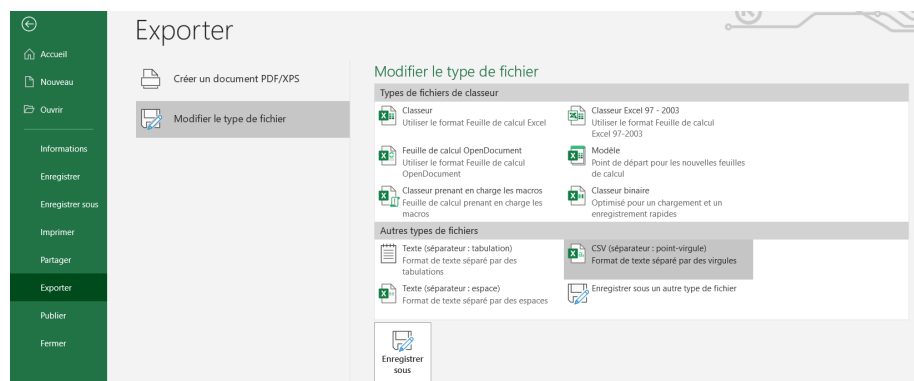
Accueil

Nouveau

Ouvrir

Informations

Enregistrer

Enregistrer sous

Imprimer

Partager

Exporter

Publier

Fermer

Exporter

Créer un document PDF/XPS

Modifier le type de fichier

Modifier le type de fichier

Types de fichiers de classeur

Classeur
Utiliser le format Feuille de calcul Excel

Classeur Excel 97 - 2003
Utiliser le format Feuille de calcul Excel 97-2003

Feuille de calcul OpenDocument
Utiliser le format Feuille de calcul OpenDocument

Modèle
Point de départ pour les nouvelles feuilles de calcul

Classeur prenant en charge les macros
Feuille de calcul prenant en charge les macros

Classeur binaire
Optimisé pour un chargement et un enregistrement rapides

Autres types de fichiers

Texte (séparateur : tabulation)
Format de texte séparé par des tabulations

CSV (séparateur : point-virgule)
Format de texte séparé par des virgules

Texte (séparateur : espace)
Format de texte séparé par des espaces

Enregistrer sous un autre type de fichier

Enregistrer sous